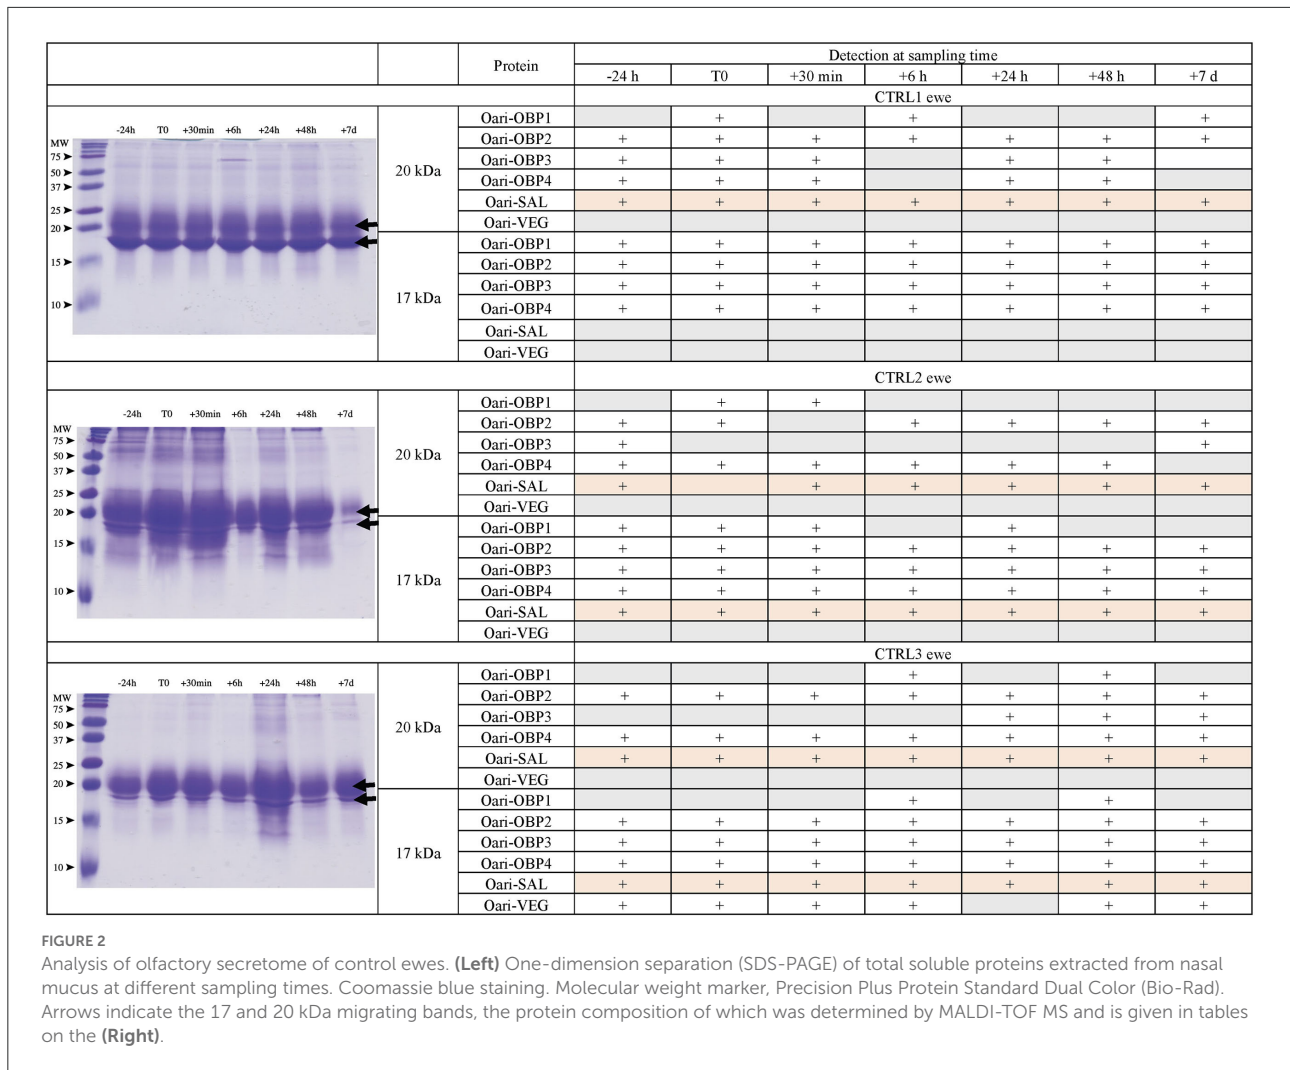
| | | Protein | -24 h | T0 | +30 min | +6 h | +24 h | +48 h | +7 d |
|---|---|---|---|---|---|---|---|---|---|
| | | | Detection at sampling time | | | | | | |
| | | | CTRL1 ewe | | | | | | |
| -24h T0 +30min +6h +24h +48h +7d MW 75 50 37 25 20 15 10 | 20 kDa | Oari-OBP1 | | + | | + | | | + |
| | | Oari-OBP2 | + | + | + | + | + | + | + |
| | | Oari-OBP3 | + | + | + | | + | + | |
| | | Oari-OBP4 | + | + | + | | + | + | |
| | | Oari-SAL | + | + | + | + | + | + | + |
| | | Oari-VEG | | | | | | | |
| | 17 kDa | Oari-OBP1 | + | + | + | + | + | + | + |
| | | Oari-OBP2 | + | + | + | + | + | + | + |
| | | Oari-OBP3 | + | + | + | + | + | + | + |
| | | Oari-OBP4 | + | + | + | + | + | + | + |
| | | Oari-SAL | | | | | | | |
| | | Oari-VEG | | | | | | | |
| | | | CTRL2 ewe | | | | | | |
| -24h T0 +30min +6h +24h +48h +7d MW 75 50 37 25 20 15 10 | 20 kDa | Oari-OBP1 | | + | + | | | | |
| | | Oari-OBP2 | + | + | | + | + | + | + |
| | | Oari-OBP3 | + | | | | | | + |
| | | Oari-OBP4 | + | + | + | + | + | + | |
| | | Oari-SAL | + | | + | + | + | + | + |
| | | Oari-VEG | | | | | | | |
| | 17 kDa | Oari-OBP1 | + | + | + | | + | | |
| | | Oari-OBP2 | + | + | + | + | + | + | + |
| | | Oari-OBP3 | + | + | + | + | + | + | + |
| | | Oari-OBP4 | + | + | + | + | + | + | + |
| | | Oari-SAL | + | + | + | + | + | + | + |
| | | Oari-VEG | | | | | | | |
| | | | CTRL3 ewe | | | | | | |
| -24h T0 +30min +6h +24h +48h +7d MW 75 50 37 25 20 15 10 | 20 kDa | Oari-OBP1 | | | | + | | + | |
| | | Oari-OBP2 | + | + | + | + | + | + | + |
| | | Oari-OBP3 | | | | | + | + | + |
| | | Oari-OBP4 | + | + | + | + | + | + | + |
| | | Oari-SAL | + | + | + | + | + | + | + |
| | | Oari-VEG | | | | | | | |
| | 17 kDa | Oari-OBP1 | | | | + | | + | |
| | | Oari-OBP2 | + | + | + | + | + | + | + |
| | | Oari-OBP3 | + | + | + | + | + | + | + |
| | | Oari-OBP4 | + | + | + | + | + | + | + |
| | | Oari-SAL | + | + | + | + | + | + | + |
| | | Oari-VEG | + | + | + | + | | + | + |

FIGURE 2
Analysis of olfactory secretome of control ewes. (Left) One-dimension separation (SDS-PAGE) of total soluble proteins extracted from nasal mucus at different sampling times. Coomassie blue staining. Molecular weight marker, Precision Plus Protein Standard Dual Color (Bio-Rad). Arrows indicate the 17 and 20 kDa migrating bands, the protein composition of which was determined by MALDI-TOF MS and is given in tables on the (Right).